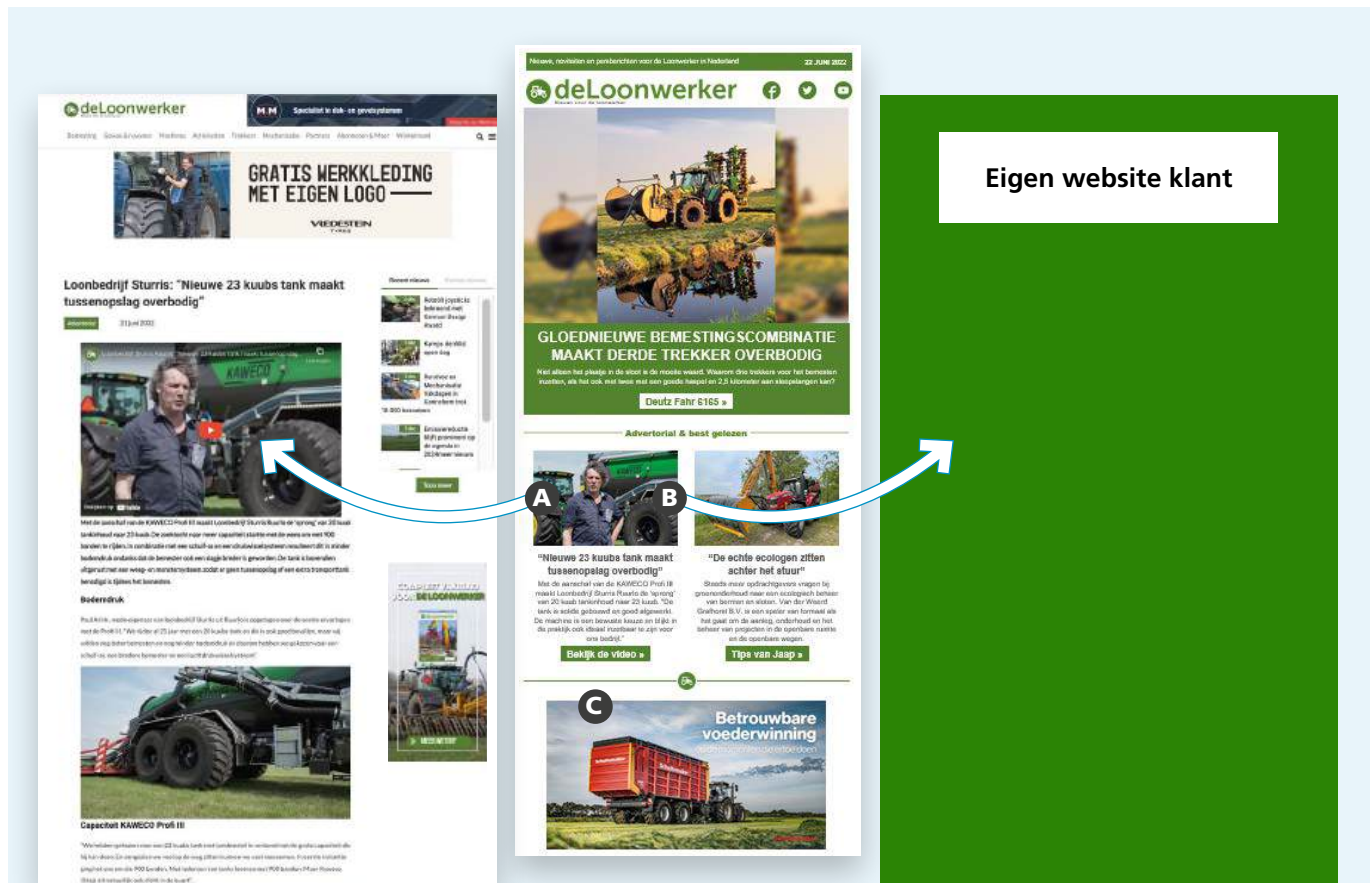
deLoonwerker

Specialist in dak- en gevelsystemen

GRATIS WERKKLEDING MET EIGEN LOGO

VREDESTEIN TYRES

Loonbedrijf Sturris: "Nieuwe 23 kuubs tank maakt tussenopslag overbodig"

Advertorial 21 juni 2022

KAWECO

Bodemdruk

Capaciteit KAWECO Profi III

Toon meer

deLoonwerker

Nieuws, novisiten en perikberichten voor de Loonwerker in Nederland 22 JUNE 2022

deLoonwerker

GLOEDNIEUWE BEMESTINGSCOMBINATIE MAAKT DERDE TREKKER OVERBODIG

Niet alleen het plaatje in de sloot is de moeite waard. Waarom drie trekkers voor het bemesten inzetten, als het ook met twee met een goede haspel en 2,5 kilometer aan sleepslangen kan?

Deutz Fahr 6165 »

Advertorial & best gelezen

A

B

"Nieuwe 23 kuubs tank maakt tussenopslag overbodig"

Met de aanschaf van de KAWECO Profi III maakt Loonbedrijf Sturris Ruurlo de 'sprong' van 20 kuub tankinhoud naar 23 kuub. "De tank is solide gebouwd en goed afgewerkt. De machine is een bewuste keuze en blijkt in de praktijk ook ideaal inzetbaar te zijn voor ons bedrijf."

Bekijk de video »

"De echte ecologen zitten achter het stuur"

Steeds meer opdrachtgevers vragen bij groenonderhoud naar een ecologisch beheer van bermen en sloten. Van der Waard Groenbeheer B.V. is een speler van formaat als het gaat om de aanleg, onderhoud en het beheer van projecten in de openbare ruimte en de openbare wegen.

Tips van Jaap »

C

Betrouwbare voederwinning

Eigen website klant